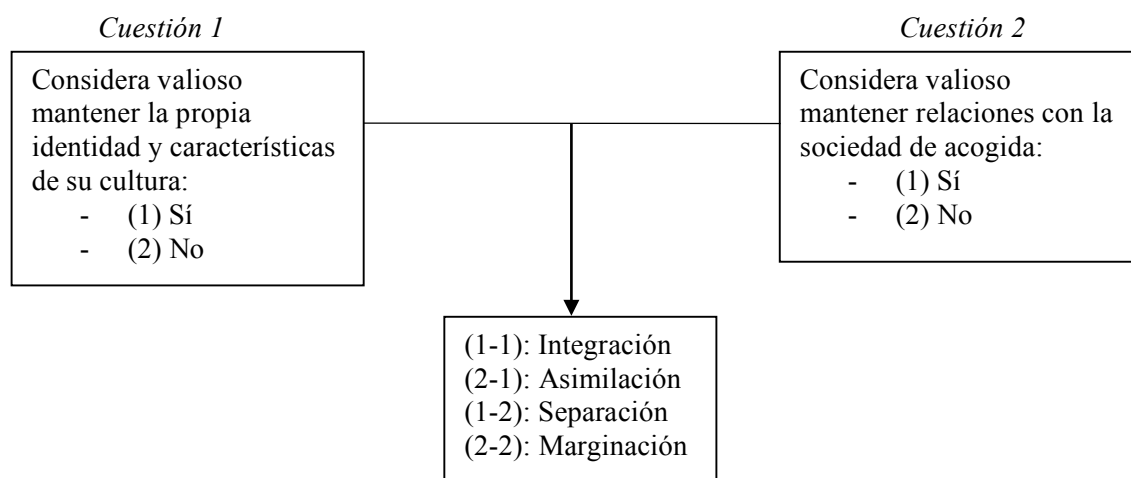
*Cuestión 1*

Considera valioso mantener la propia identidad y características de su cultura:
- (1) Sí
- (2) No

*Cuestión 2*

Considera valioso mantener relaciones con la sociedad de acogida:
- (1) Sí
- (2) No

(1-1): Integración
(2-1): Asimilación
(1-2): Separación
(2-2): Marginación